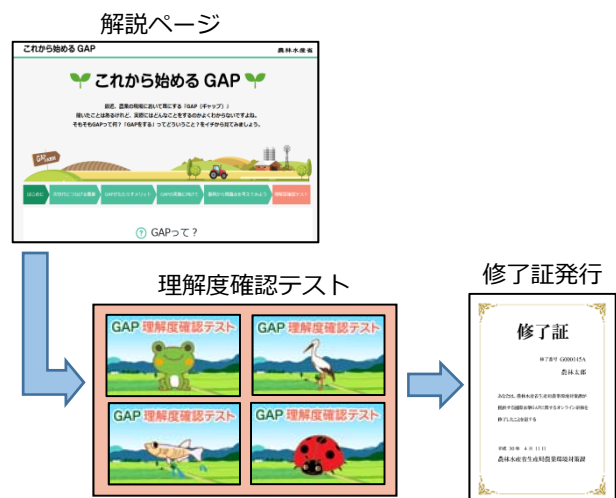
解説ページ

これから始めるGAP

農林水産省

これから始めるGAP

最近、農業の現場において耳にする「GAP（ギャップ）」
聞いたことはあるけれど、実際にはどんなことをするのかよくわからないですよね。
そもそもGAPって何？「GAPをする」ってどういうこと？をイチから見てみましょう。

GAP FARM

はじめに

GAPって？

理解度確認テスト

GAP 理解度確認テスト

GAP 理解度確認テスト

GAP 理解度確認テスト

GAP 理解度確認テスト

修了証発行

修了証

修了番号 G000145A

農林太郎

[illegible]

平成 30年 6月 11日

農林水産省生産局農業環境対策課